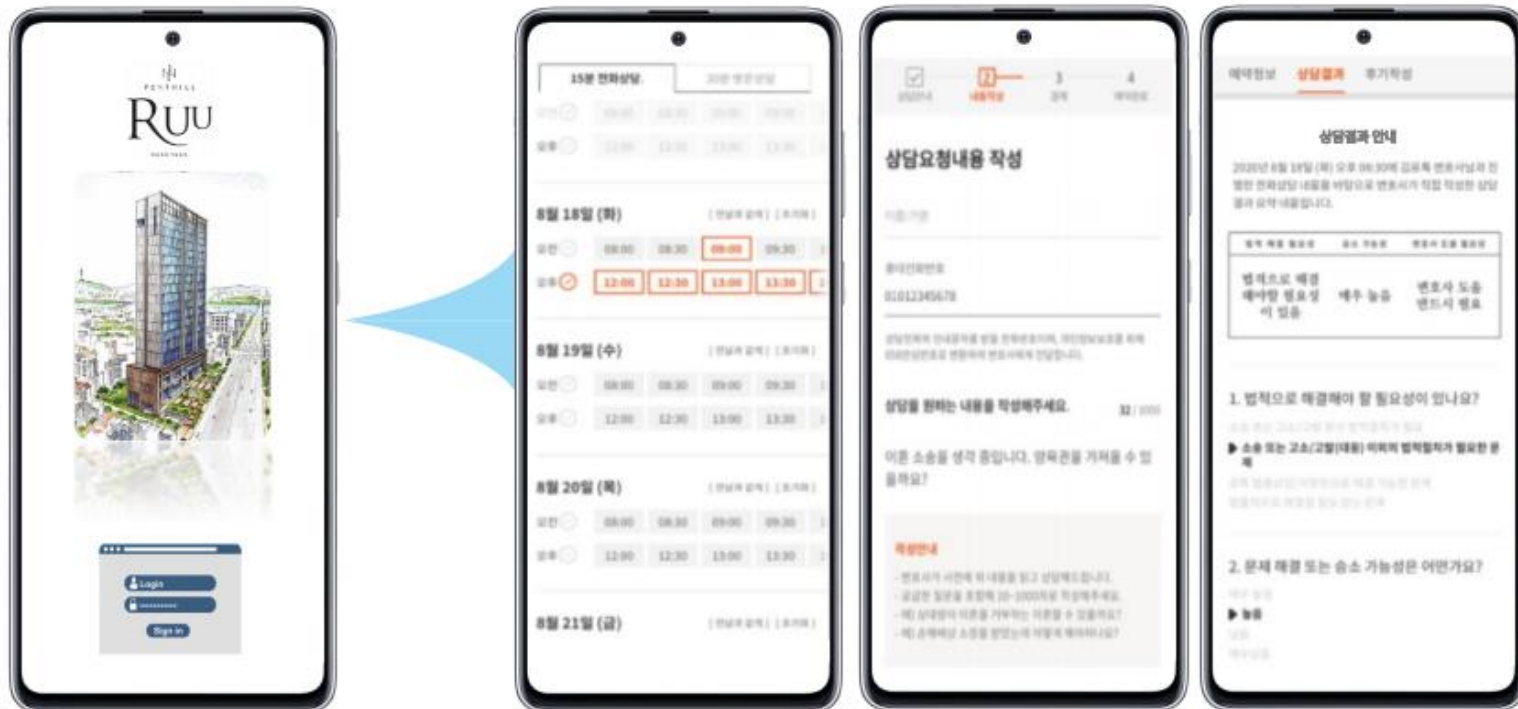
PENTHILL
RUU

Login
Sign in

15분 전화상담 | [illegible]

오전 09:00 09:30 10:00 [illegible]
오후 12:00 12:30 13:00 13:30

8월 18일 (화) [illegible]
오전 08:00 08:30 09:00 09:30
오후 12:00 12:30 13:00 13:30

8월 19일 (수) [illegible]
오전 08:00 08:30 09:00 09:30
오후 12:00 12:30 13:00 13:30

8월 20일 (목) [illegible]
오전 08:00 08:30 09:00 09:30
오후 12:00 12:30 13:00 13:30

8월 21일 (금) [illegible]

상담안내 2 내용작성 3 결제 4 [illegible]

상담요청내용 작성

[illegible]

휴대전화번호
01012345678

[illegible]

상담을 원하는 내용을 작성해주세요. 32 / 1000

이혼 소송을 생각 중입니다. 양육권을 가져올 수 있을까요?

작성안내
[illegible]

예약정보 상담결과 후기작성

상담결과 안내

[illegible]

| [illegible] | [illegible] | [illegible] |
|---|---|---|
| 법적으로 해결해야할 필요성이 있음 | 매우 높음 | 변호사 도움 반드시 필요 |

1. 법적으로 해결해야 할 필요성이 있나요?
▶ 소송 또는 고소/고발(대응) 이외의 법적절차가 필요한 문제

2. 문제 해결 또는 승소 가능성은 어떤가요?
▶ 높음